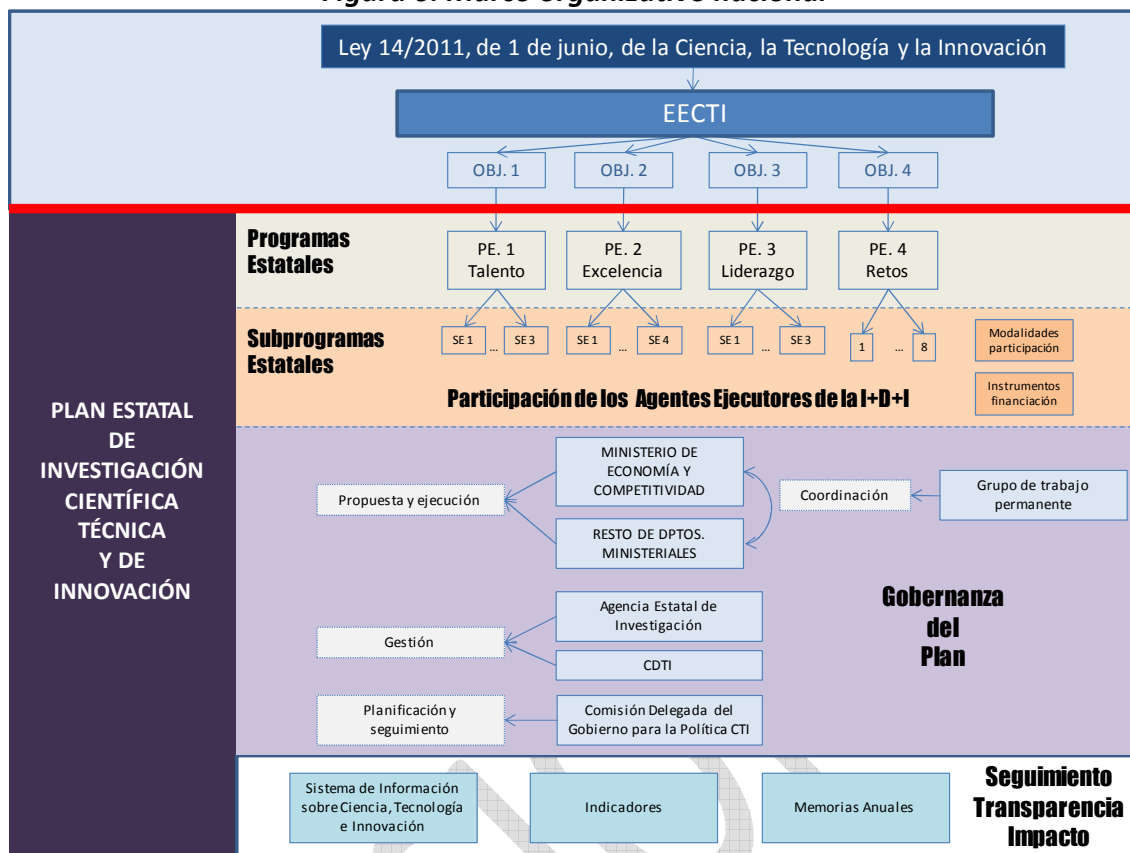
Figura 3. Marco organizativo nacional

Ley 14/2011, de 1 de junio, de la Ciencia, la Tecnología y la Innovación

EECTI

OBJ. 1
OBJ. 2
OBJ. 3
OBJ. 4

PLAN ESTATAL DE INVESTIGACIÓN CIENTÍFICA TÉCNICA Y DE INNOVACIÓN

Programas Estatales

PE. 1 Talento
PE. 2 Excelencia
PE. 3 Liderazgo
PE. 4 Retos

Subprogramas Estatales

SE 1 … SE 3
SE 1 … SE 4
SE 1 … SE 3
1 … 8

Modalidades participación
Instrumentos financiación

Participación de los Agentes Ejecutores de la I+D+I

MINISTERIO DE ECONOMÍA Y COMPETITIVIDAD
RESTO DE DPTOS. MINISTERIALES
Propuesta y ejecución
Coordinación
Grupo de trabajo permanente

Agencia Estatal de Investigación
CDTI
Gestión

Gobernanza del Plan

Planificación y seguimiento
Comisión Delegada del Gobierno para la Política CTI

Sistema de Información sobre Ciencia, Tecnología e Innovación
Indicadores
Memorias Anuales

Seguimiento
Transparencia
Impacto